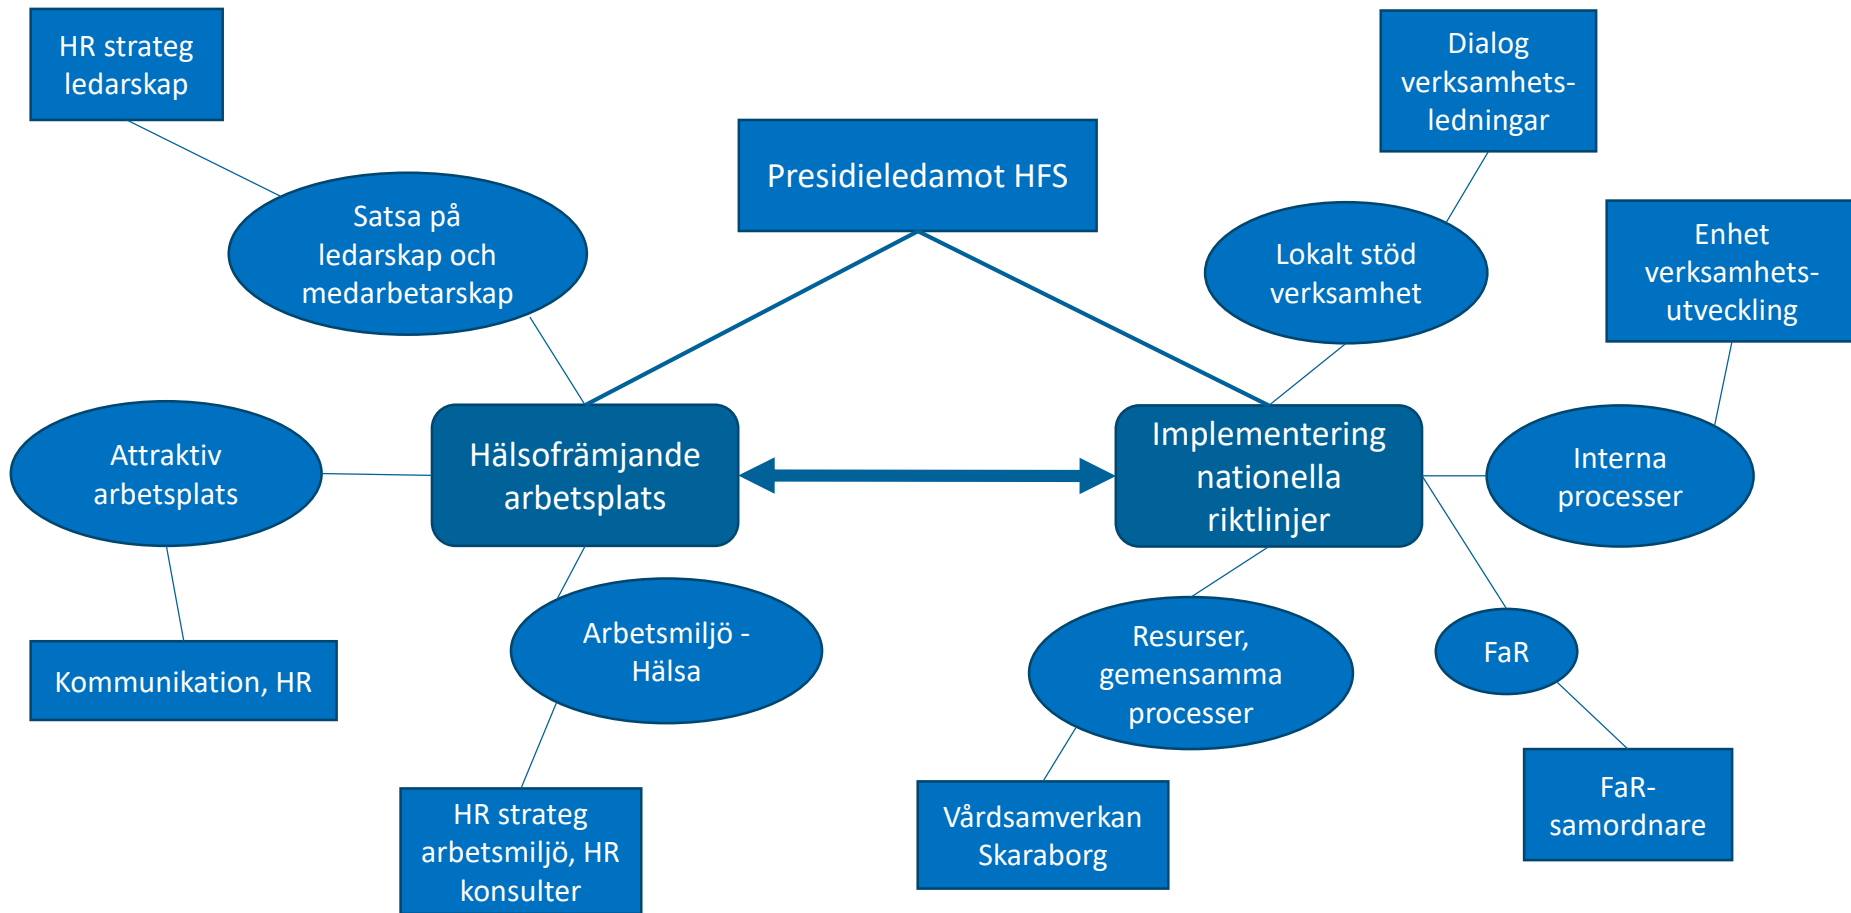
HR strateg ledarskap

Dialog verksamhets-ledningar

Presidieledamot HFS

Satsa på ledarskap och medarbetarskap

Lokalt stöd verksamhet

Enhet verksamhets-utveckling

Attraktiv arbetsplats

Hälsofrämjande arbetsplats

Implementering nationella riktlinjer

Interna processer

Arbetsmiljö - Hälsa

Resurser, gemensamma processer

FaR

Kommunikation, HR

HR strateg arbetsmiljö, HR konsulter

Vårdsamverkan Skaraborg

FaR-samordnare